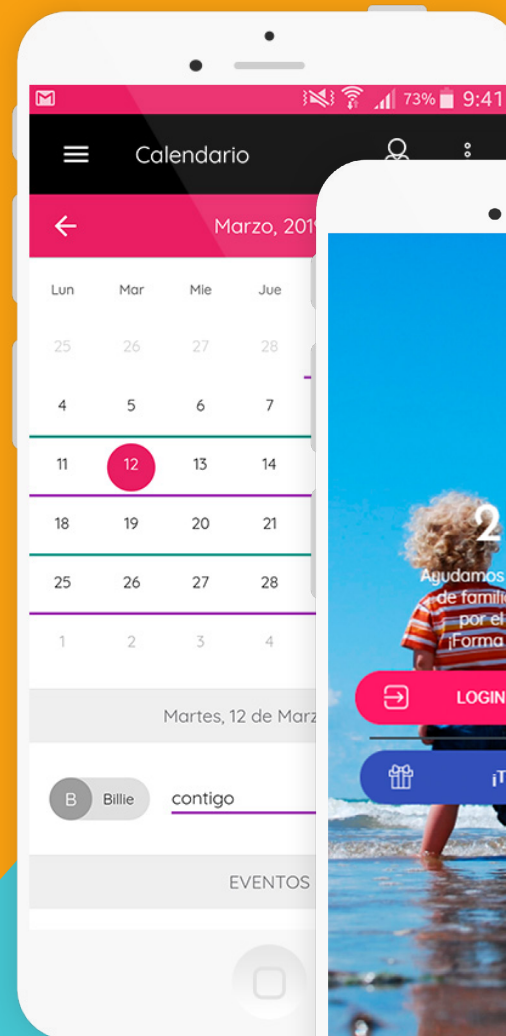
73% 9:41

Calendario

Marzo, 201

| Lun | Mar | Mie | Jue |
|---|---|---|---|
| 25 | 26 | 27 | 28 |
| 4 | 5 | 6 | 7 |
| 11 | 12 | 13 | 14 |
| 18 | 19 | 20 | 21 |
| 25 | 26 | 27 | 28 |
| 1 | 2 | 3 | 4 |

Martes, 12 de Marz

B Billie contigo

EVENTOS

2

Ayudamos
de famili
por el
¡Forma

LOGIN

¡T